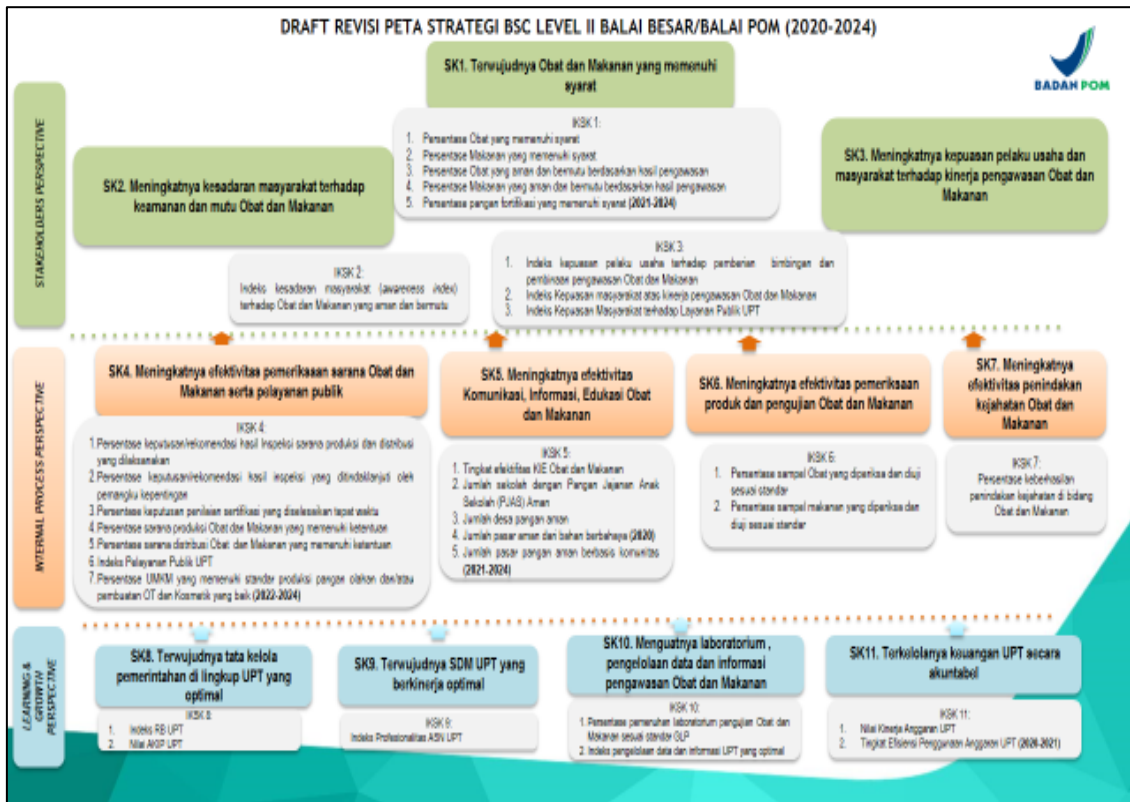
DRAFT REVISI PETA STRATEGI BSC LEVEL II BALAI BESAR/BALAI POM (2020-2024)

BADAN POM

STAKEHOLDERS PERSPECTIVE

SK1. Terwujudnya Obat dan Makanan yang memenuhi syarat

IKSK 1:
1. Persentase Obat yang memenuhi syarat
2. Persentase Makanan yang memenuhi syarat
3. Persentase Obat yang aman dan bermutu berdasarkan hasil pengawasan
4. Persentase Makanan yang aman dan bermutu berdasarkan hasil pengawasan
5. Persentase pangan fortifikasi yang memenuhi syarat (2021-2024)

SK2. Meningkatnya kesadaran masyarakat terhadap keamanan dan mutu Obat dan Makanan

SK3. Meningkatnya kepuasan pelaku usaha dan masyarakat terhadap kinerja pengawasan Obat dan Makanan

IKSK 2:
Indeks kesadaran masyarakat (awareness index) terhadap Obat dan Makanan yang aman dan bermutu

IKSK 3:
1. Indeks kepuasan pelaku usaha terhadap pemberian bimbingan dan pembinaan pengawasan Obat dan Makanan
2. Indeks Kepuasan masyarakat atas kinerja pengawasan Obat dan Makanan
3. Indeks Kepuasan Masyarakat terhadap Layanan Publik UPT

INTERNAL PROCESS PERSPECTIVE

SK4. Meningkatnya efektivitas pemeriksaan sarana Obat dan Makanan serta pelayanan publik

IKSK 4:
1. Persentase keputusan/rekomendasi hasil inspeksi sarana produksi dan distribusi yang dilaksanakan
2. Persentase keputusan/rekomendasi hasil inspeksi yang ditindaklanjuti oleh pemangku kepentingan
3. Persentase keputusan penilaian sertifikasi yang diselesaikan tepat waktu
4. Persentase sarana produksi Obat dan Makanan yang memenuhi ketentuan
5. Persentase sarana distribusi Obat dan Makanan yang memenuhi ketentuan
6. Indeks Pelayanan Publik UPT
7. Persentase UMKM yang memenuhi standar produksi pangan olahan dan/atau pembuatan OT dan Kosmetik yang baik (2022-2024)

SK5. Meningkatnya efektivitas Komunikasi, Informasi, Edukasi Obat dan Makanan

IKSK 5:
1. Tingkat efektifitas KIE Obat dan Makanan
2. Jumlah sekolah dengan Pangan Jajanan Anak Sekolah (PJAS) Aman
3. Jumlah desa pangan aman
4. Jumlah pasar aman dari bahan berbahaya (2020)
5. Jumlah pasar pangan aman berbasis komunitas (2021-2024)

SK6. Meningkatnya efektivitas pemeriksaan produk dan pengujian Obat dan Makanan

IKSK 6:
1. Persentase sampel Obat yang diperiksa dan diuji sesuai standar
2. Persentase sampel makanan yang diperiksa dan diuji sesuai standar

SK7. Meningkatnya efektivitas penindakan kejahatan Obat dan Makanan

IKSK 7:
Persentase keberhasilan penindakan kejahatan di bidang Obat dan Makanan

LEARNING & GROWTH PERSPECTIVE

SK8. Terwujudnya tata kelola pemerintahan di lingkup UPT yang optimal

IKSK 8:
1. Indeks RB UPT
2. Nilai AKIP UPT

SK9. Terwujudnya SDM UPT yang berkinerja optimal

IKSK 9:
Indeks Profesionalitas ASN UPT

SK10. Menguatnya laboratorium, pengelolaan data dan informasi pengawasan Obat dan Makanan

IKSK 10:
1. Persentase pemenuhan laboratorium pengujian Obat dan Makanan sesuai standar GLP
2. Indeks pengelolaan data dan informasi UPT yang optimal

SK11. Terkelolanya keuangan UPT secara akuntabel

IKSK 11:
1. Nilai Kinerja Anggaran UPT
2. Tingkat Efisiensi Penggunaan Anggaran UPT (2020-2021)